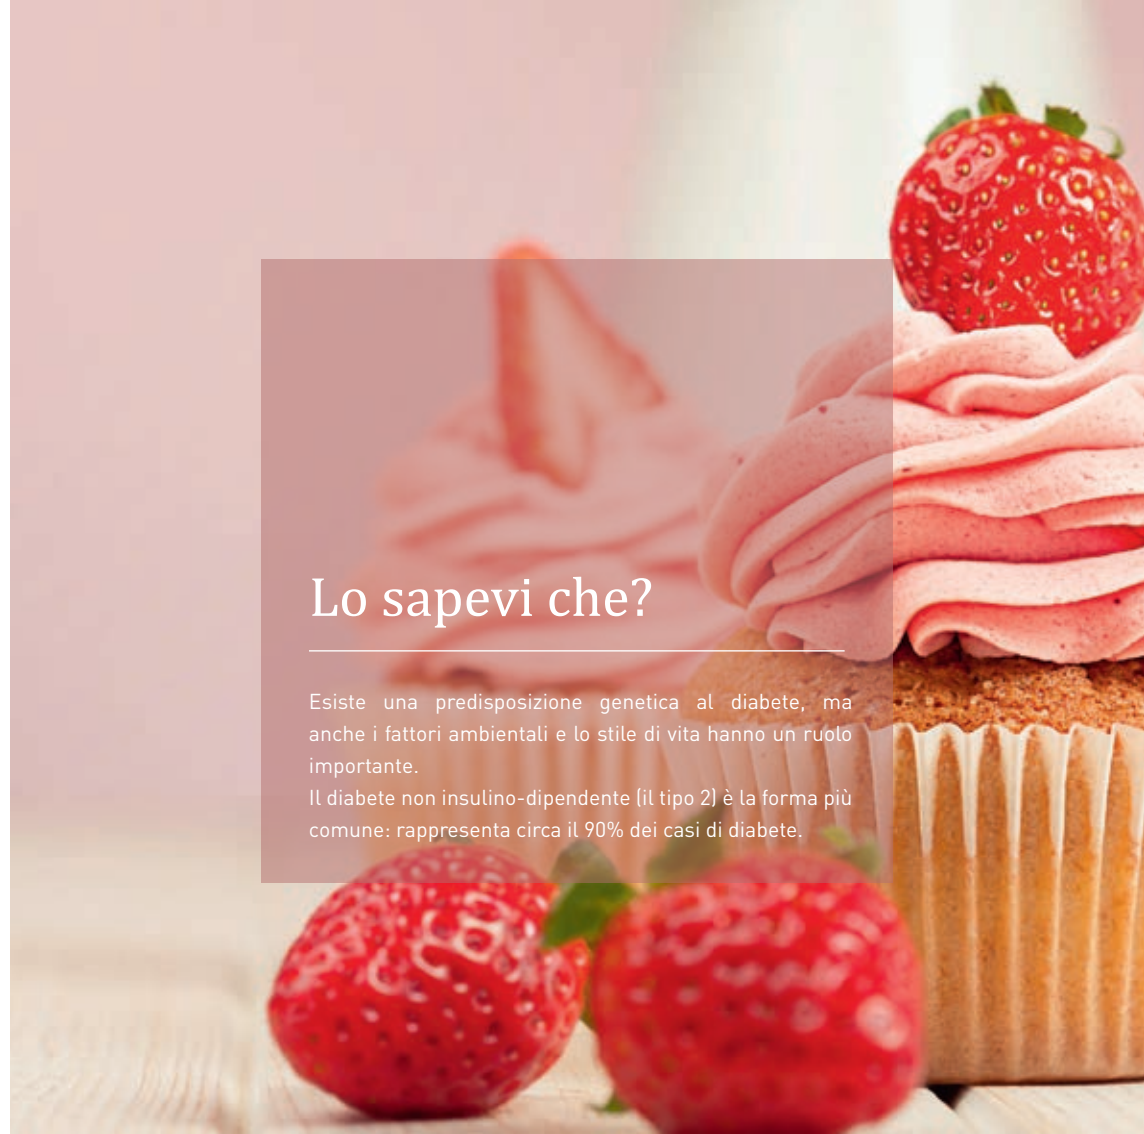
Lo sapevi che?

Esiste una predisposizione genetica al diabete, ma anche i fattori ambientali e lo stile di vita hanno un ruolo importante.
Il diabete non insulino-dipendente (il tipo 2) è la forma più comune: rappresenta circa il 90% dei casi di diabete.